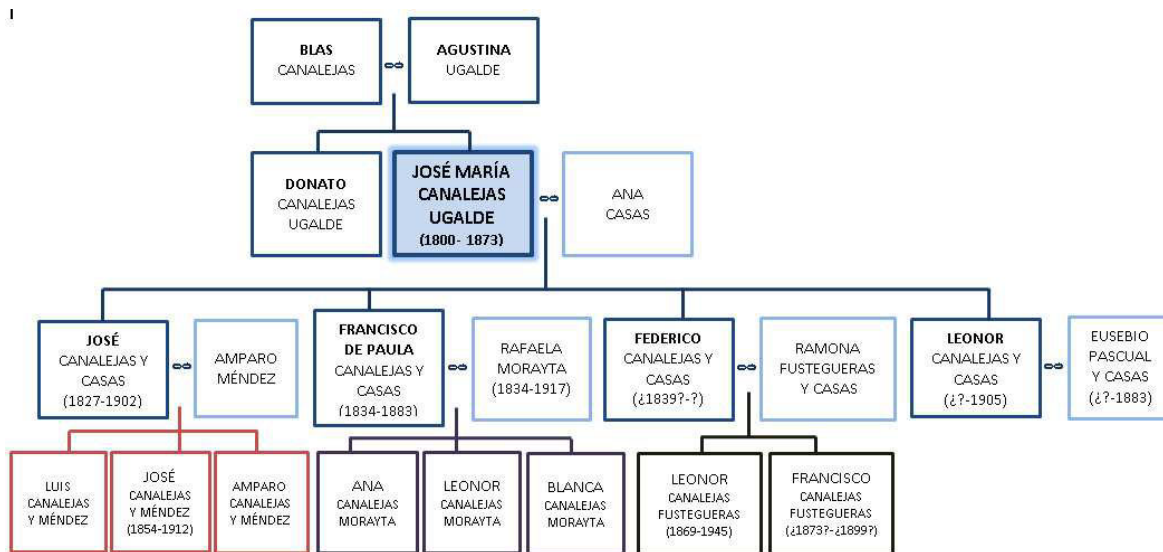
I

BLAS CANALEJAS ⚭ AGUSTINA UGALDE

DONATO CANALEJAS UGALDE

JOSÉ MARÍA CANALEJAS UGALDE (1800- 1873) ⚭ ANA CASAS

JOSÉ CANALEJAS Y CASAS (1827-1902) ⚭ AMPARO MÉNDEZ

FRANCISCO DE PAULA CANALEJAS Y CASAS (1834-1883) ⚭ RAFAELA MORAYTA (1834-1917)

FEDERICO CANALEJAS Y CASAS (¿1839?-?) ⚭ RAMONA FUSTEGUERAS Y CASAS

LEONOR CANALEJAS Y CASAS (¿?-1905) ⚭ EUSEBIO PASCUAL Y CASAS (¿?-1883)

LUIS CANALEJAS Y MÉNDEZ

JOSÉ CANALEJAS Y MÉNDEZ (1854-1912)

AMPARO CANALEJAS Y MÉNDEZ

ANA CANALEJAS MORAYTA

LEONOR CANALEJAS MORAYTA

BLANCA CANALEJAS MORAYTA

LEONOR CANALEJAS FUSTEGUERAS (1869-1945)

FRANCISCO CANALEJAS FUSTEGUERAS (¿1873?-¿1899?)